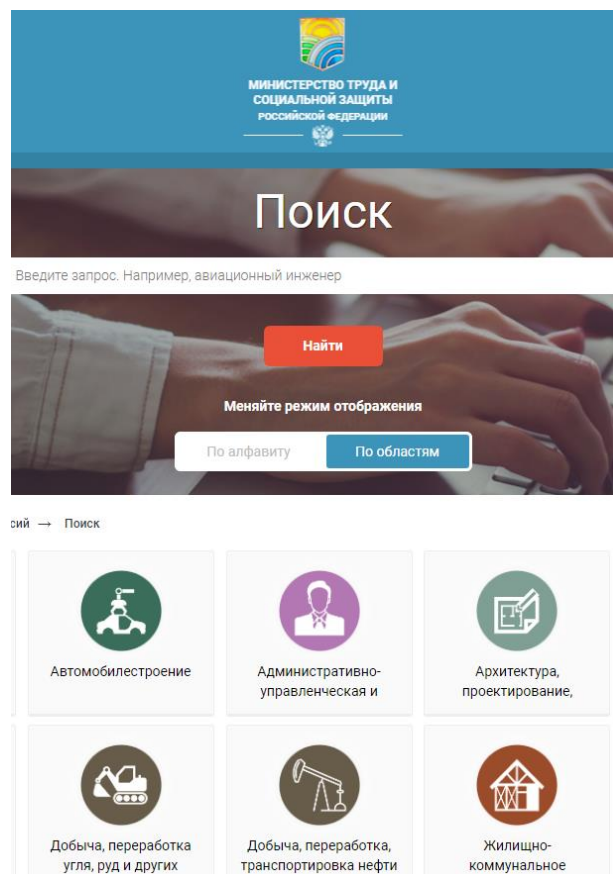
МИНИСТЕРСТВО ТРУДА И СОЦИАЛЬНОЙ ЗАЩИТЫ РОССИЙСКОЙ ФЕДЕРАЦИИ

Поиск

Введите запрос. Например, авиационный инженер

Найти

Меняйте режим отображения

По алфавиту

По областям

сий → Поиск

Автомобилестроение

Административно-управленческая и

Архитектура, проектирование,

Добыча, переработка угля, руд и других

Добыча, переработка, транспортировка нефти

Жилищно-коммунальное